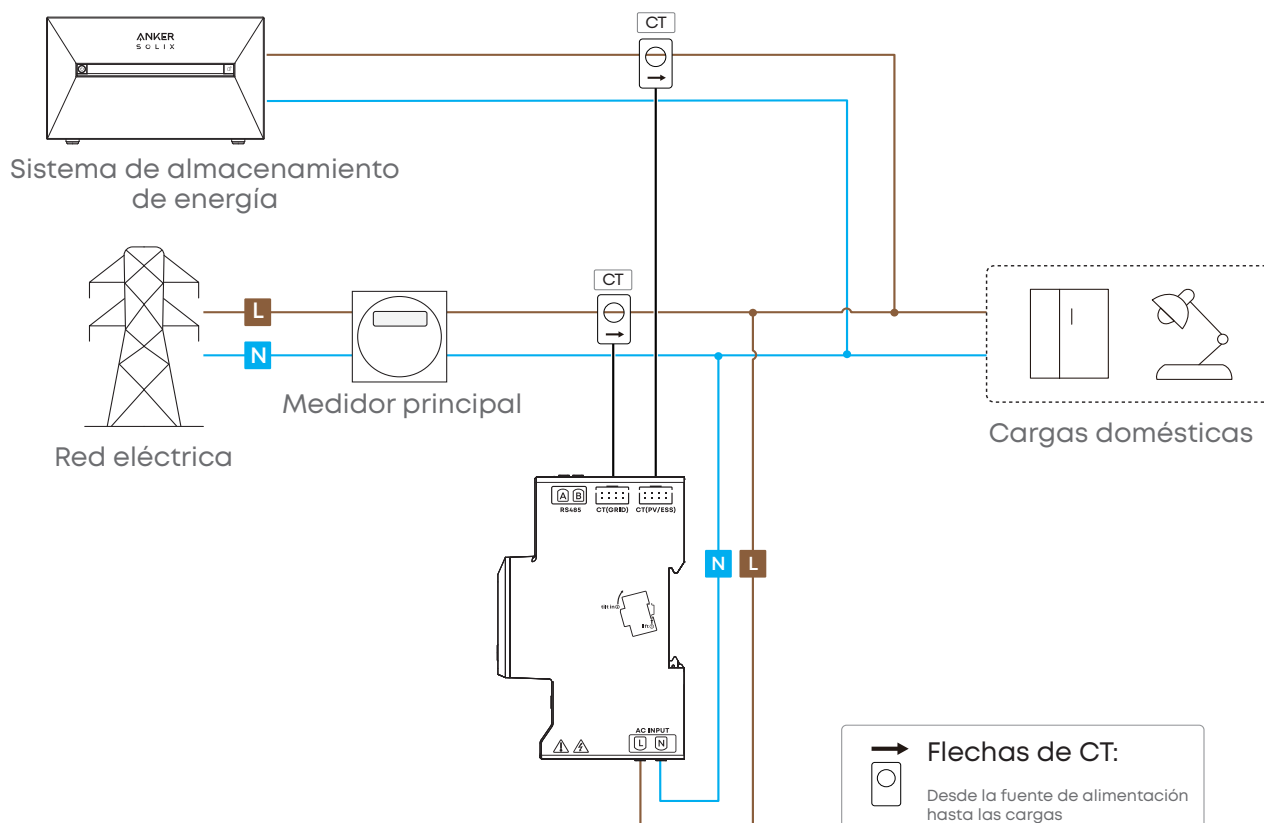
ANKER
SOLIX

Sistema de almacenamiento de energía

CT

CT

L

N

Medidor principal

Red eléctrica

Cargas domésticas

A B
RS485

CT(GRID)

CT(PV/ESS)

N

L

AC INPUT
L N

Flechas de CT:

Desde la fuente de alimentación hasta las cargas